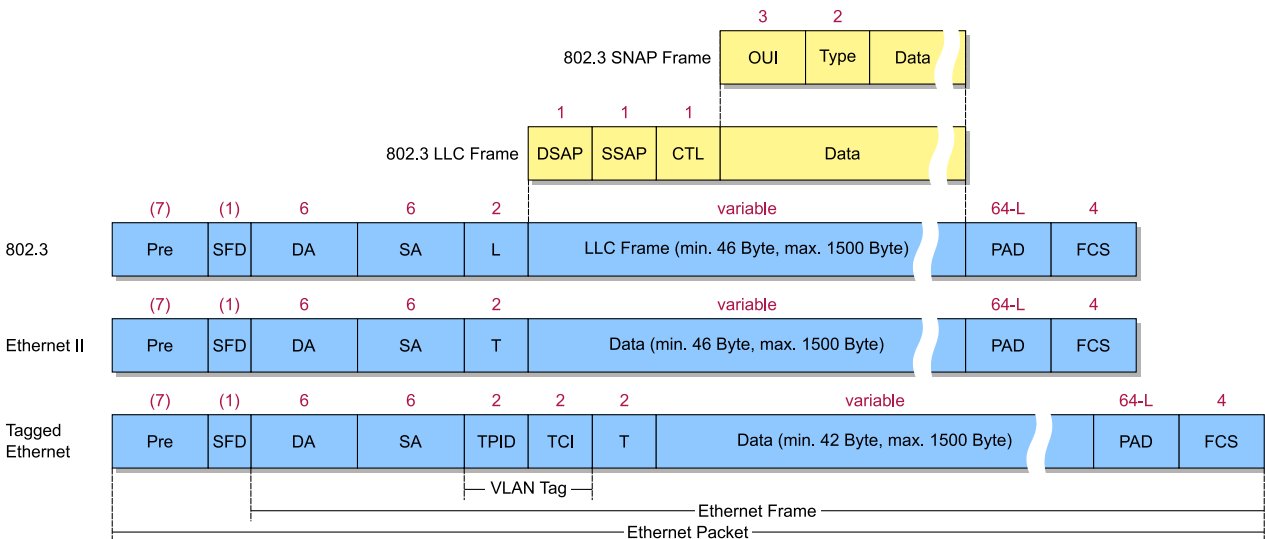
3 2
802.3 SNAP Frame
| OUI | Type | Data |
|---|---|---|

1 1 1
802.3 LLC Frame
| DSAP | SSAP | CTL | Data |
|---|---|---|---|

802.3
| (7) | (1) | 6 | 6 | 2 | variable | 64-L | 4 |
|---|---|---|---|---|---|---|---|
| Pre | SFD | DA | SA | L | LLC Frame (min. 46 Byte, max. 1500 Byte) | PAD | FCS |

Ethernet II
| (7) | (1) | 6 | 6 | 2 | variable | 64-L | 4 |
|---|---|---|---|---|---|---|---|
| Pre | SFD | DA | SA | T | Data (min. 46 Byte, max. 1500 Byte) | PAD | FCS |

Tagged Ethernet
| (7) | (1) | 6 | 6 | 2 | 2 | 2 | variable | 64-L | 4 |
|---|---|---|---|---|---|---|---|---|---|
| Pre | SFD | DA | SA | TPID | TCI | T | Data (min. 42 Byte, max. 1500 Byte) | PAD | FCS |

VLAN Tag
Ethernet Frame
Ethernet Packet